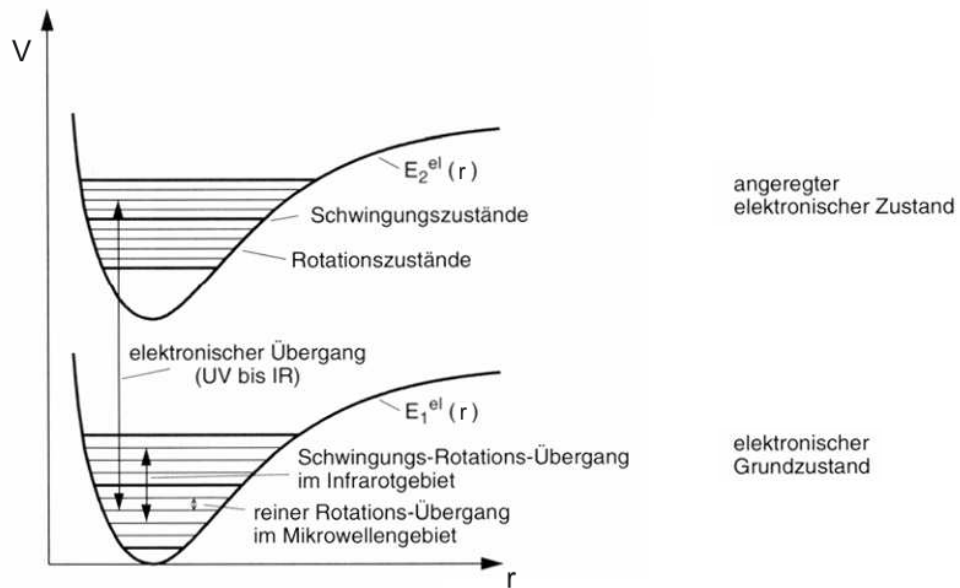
V

$E_2^{el}(r)$

Schwingungszustände

Rotationszustände

angeregter elektronischer Zustand

elektronischer Übergang (UV bis IR)

$E_1^{el}(r)$

Schwingungs-Rotations-Übergang im Infrarotgebiet

reiner Rotations-Übergang im Mikrowellengebiet

elektronischer Grundzustand

r